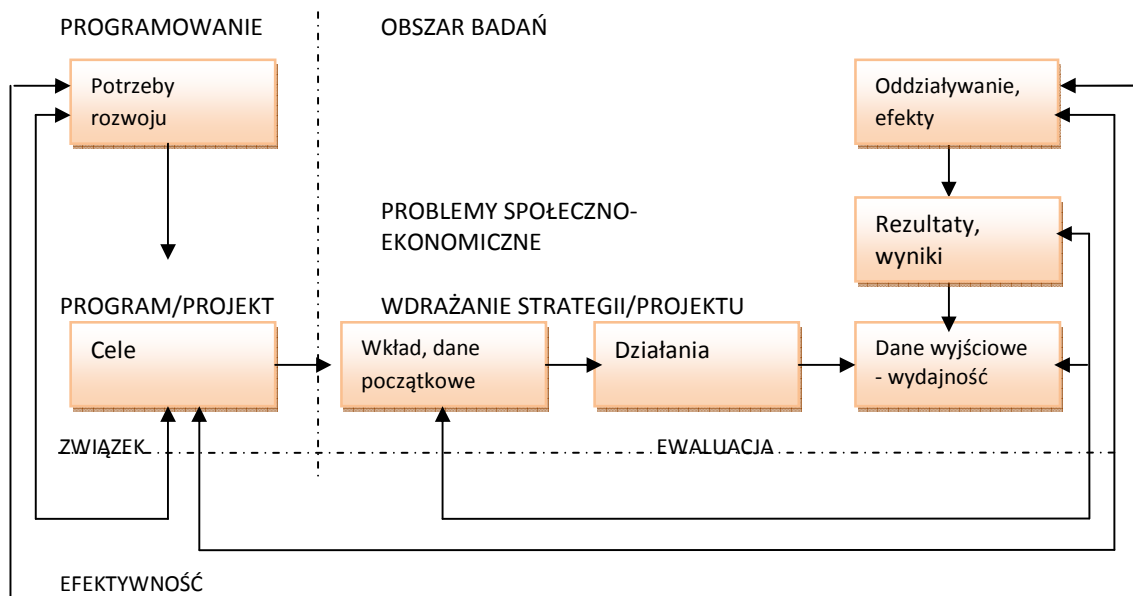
PROGRAMOWANIE

OBSZAR BADAŃ

Potrzeby rozwoju

Oddziaływanie, efekty

PROBLEMY SPOŁECZNO-EKONOMICZNE

Rezultaty, wyniki

PROGRAM/PROJEKT

WDRAŻANIE STRATEGII/PROJEKTU

Cele

Wkład, dane początkowe

Działania

Dane wyjściowe - wydajność

ZWIĄZEK

EWALUACJA

EFEKTYWNOŚĆ